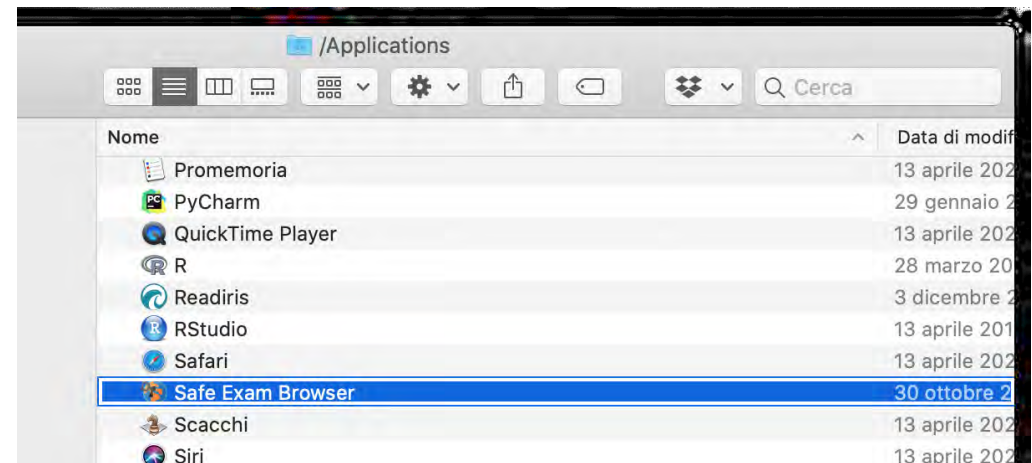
/Applications

Q Cerca

| Nome | Data di modif |
|---|---|
| Promemoria | 13 aprile 202 |
| PyCharm | 29 gennaio 2 |
| QuickTime Player | 13 aprile 202 |
| R | 28 marzo 20 |
| Readiris | 3 dicembre 2 |
| RStudio | 13 aprile 201 |
| Safari | 13 aprile 202 |
| Safe Exam Browser | 30 ottobre 2 |
| Scacchi | 13 aprile 202 |
| Siri | 13 aprile 202 |